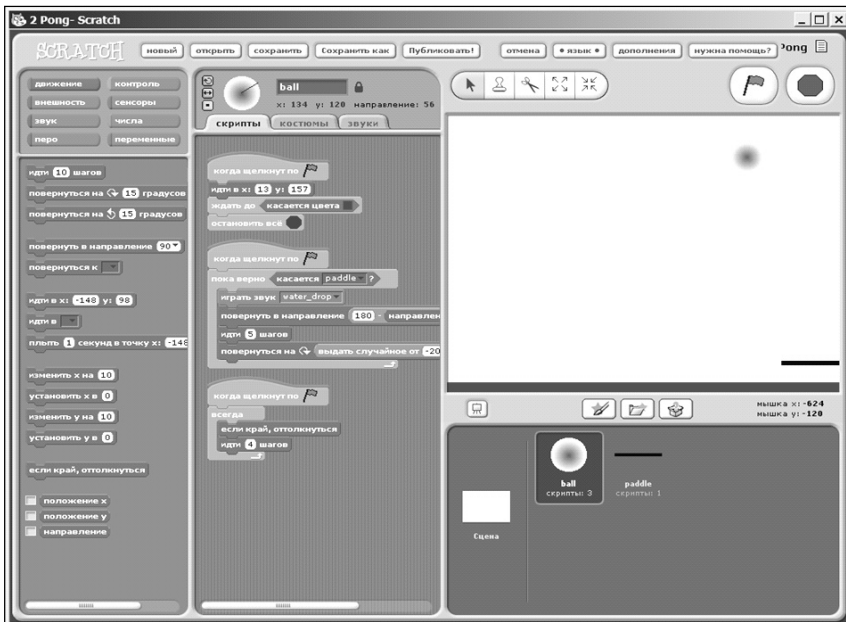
2 Pong- Scratch

SCRATCH новый открыть сохранить Сохранить как Публиковать! отмена • язык • дополнения нужна помощь? Pong

движение контроль
внешность сенсоры
звук числа
перо переменные

идти 10 шагов
повернуться на 15 градусов
повернуться на 15 градусов
повернуть в направление 90
повернуться к
идти в x: -148 y: 98
идти в
плыть 1 секунд в точку x: -148
изменить x на 10
установить x в 0
изменить y на 10
установить y в 0
если край, оттолкнуться
положение x
положение y
направление

ball
x: 134 y: 120 направление: 56
скрипты костюмы звуки

когда щелкнут по
идти в x: 13 y: 157
ждать до касается цвета
остановить всё

когда щелкнут по
пока верно касается paddle ?
играть звук water_drop
повернуть в направление 180 - направлен
идти 5 шагов
повернуться на выдать случайное от -20

когда щелкнут по
всегда
если край, оттолкнуться
идти 4 шагов

мышка x: -624
мышка y: -120

Сцена
ball
скрипты: 3
paddle
скрипты: 1